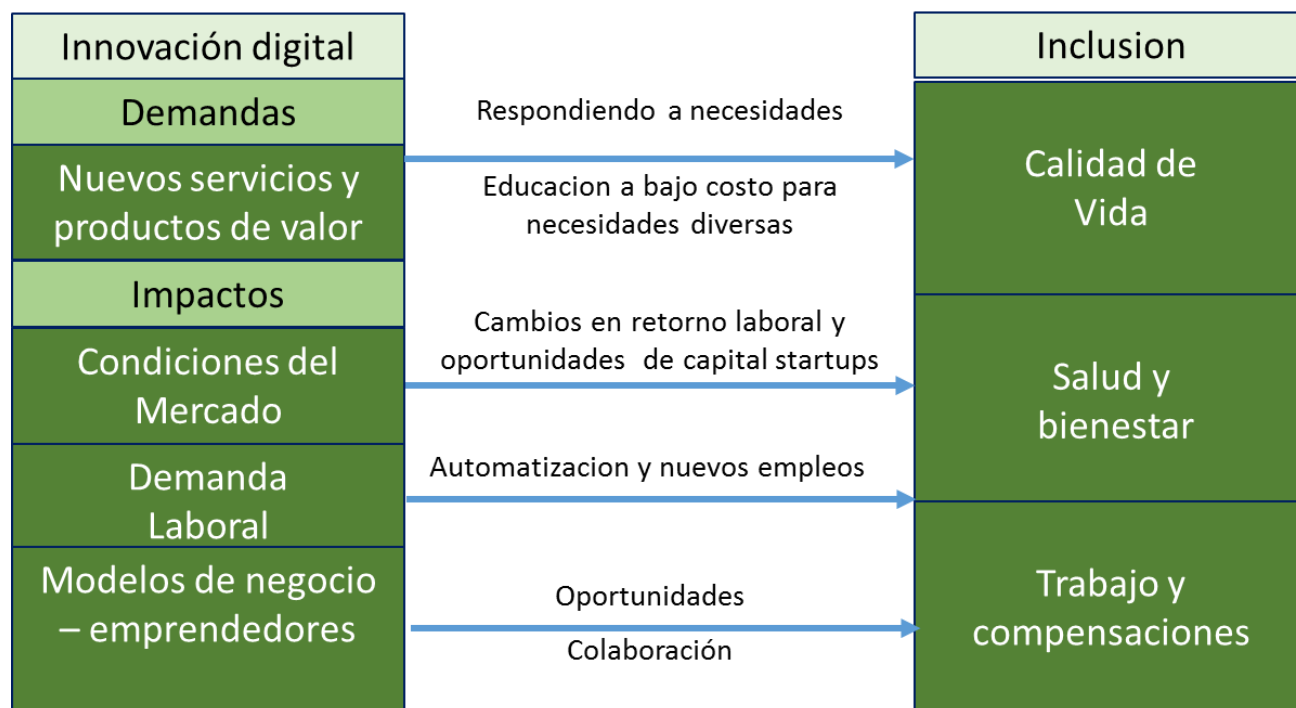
Innovación digital

Demandas

Nuevos servicios y productos de valor

Impactos

Condiciones del Mercado

Demanda Laboral

Modelos de negocio – emprendedores

Respondiendo a necesidades

Educacion a bajo costo para necesidades diversas

Cambios en retorno laboral y oportunidades de capital startups

Automatizacion y nuevos empleos

Oportunidades

Colaboración

Inclusion

Calidad de Vida

Salud y bienestar

Trabajo y compensaciones